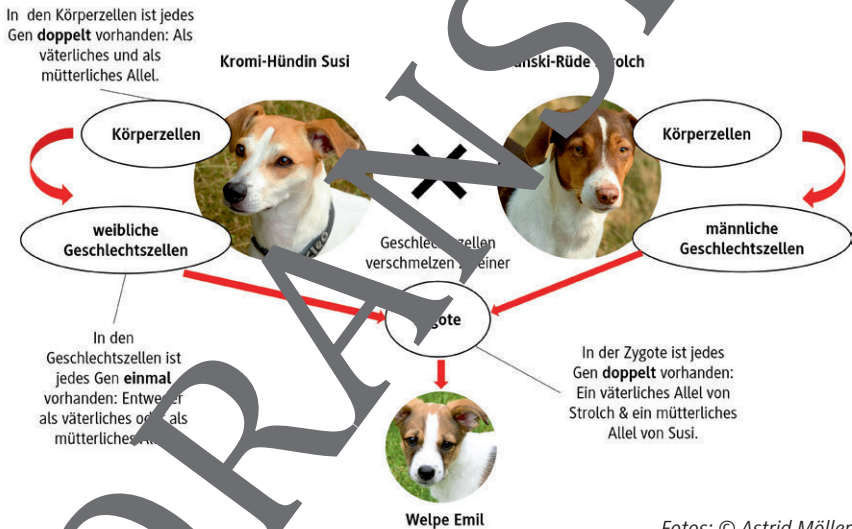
In den Körperzellen ist jedes Gen **doppelt** vorhanden: Als väterliches und als mütterliches Allel.

Kromi-Hündin Susi

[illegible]nski-Rüde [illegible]olch

Körperzellen

Körperzellen

weibliche Geschlechtszellen

männliche Geschlechtszellen

Geschle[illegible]zellen verschmelzen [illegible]einer

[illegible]gote

In den Geschlechtszellen ist jedes Gen **einmal** vorhanden: Entwe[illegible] als väterliches od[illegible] als mütterliches A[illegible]

In der Zygote ist jedes Gen **doppelt** vorhanden: Ein väterliches Allel von Strolch & ein mütterliches Allel von Susi.

Welpe Emil

Fotos: © Astrid Möller